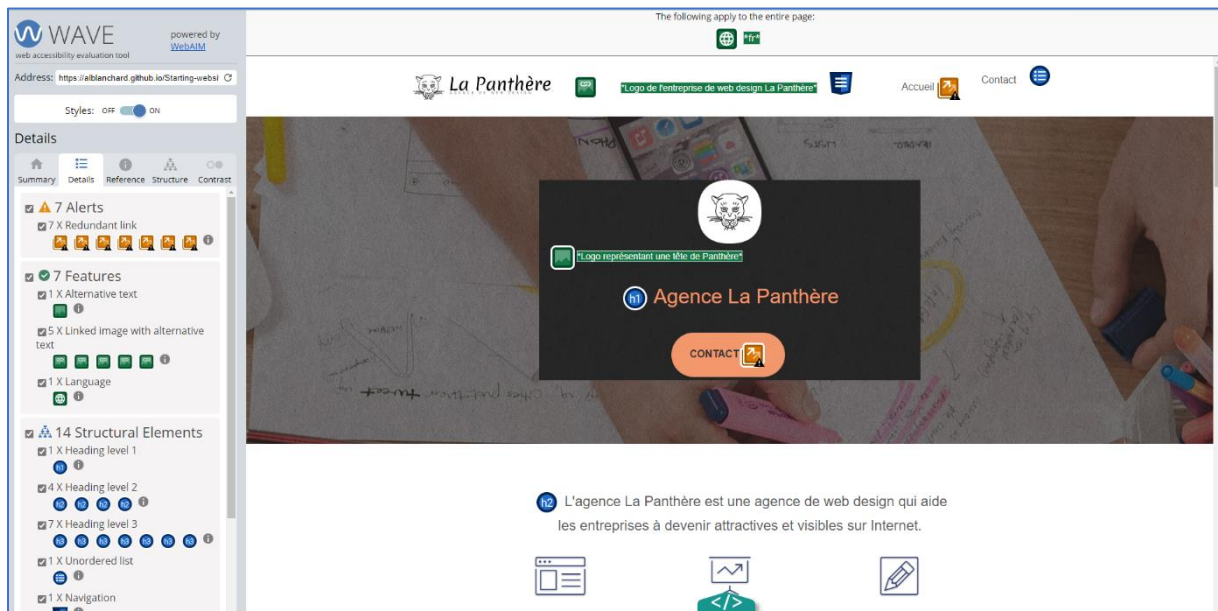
WAVE
web accessibility evaluation tool
powered by WebAIM

Address: https://alblanchard.github.io/Starting-websi

Styles: OFF ON

Details

Summary Details Reference Structure Contrast

7 Alerts
7 X Redundant link

7 Features
1 X Alternative text
5 X Linked image with alternative text
1 X Language

14 Structural Elements
1 X Heading level 1
h1
4 X Heading level 2
h2 h2 h2 h2
7 X Heading level 3
h3 h3 h3 h3 h3 h3 h3
1 X Unordered list
1 X Navigation

The following apply to the entire page:
"fr"

La Panthère
"Logo de l'entreprise de web design La Panthère"
Accueil
Contact

"Logo représentant une tête de Panthère"
h1 Agence La Panthère
CONTACT

h2 L'agence La Panthère est une agence de web design qui aide les entreprises à devenir attractives et visibles sur Internet.

</>